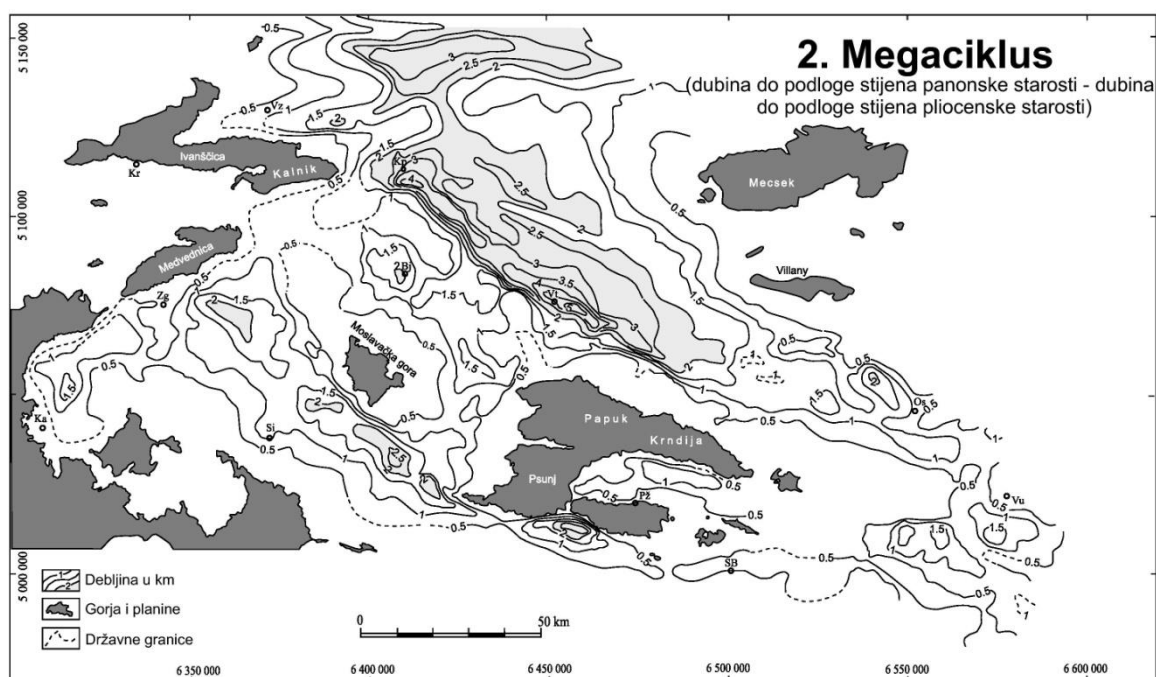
2. Megaciklus
(dubina do podloge stijena panonske starosti - dubina do podloge stijena pliocenske starosti)

5 150 000
5 100 000
5 000 000

Ivanščica
Kalnik
Kr
Vz
Kp
Medvednica
Zg
Bj
Mecsek
Villany
Vi
Moslavačka gora
Ka
Si
Papuk
Krndija
Psunj
Pž
Os
Vu
SB

0.5
1
1.5
2
2.5
3
3.5
4

Debljina u km
Gorja i planine
Državne granice

0
50 km

6 350 000
6 400 000
6 450 000
6 500 000
6 550 000
6 600 000